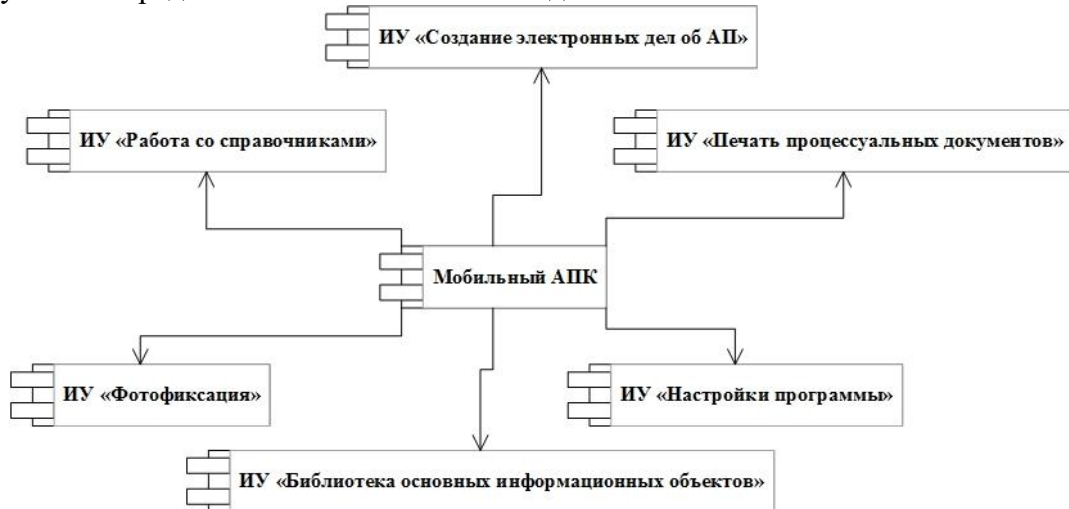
ИУ «Создание электронных дел об АП»

ИУ «Работа со справочниками»

ИУ «Печать процессуальных документов»

Мобильный АПК

ИУ «Фотофиксация»

ИУ «Настройки программы»

ИУ «Библиотека основных информационных объектов»